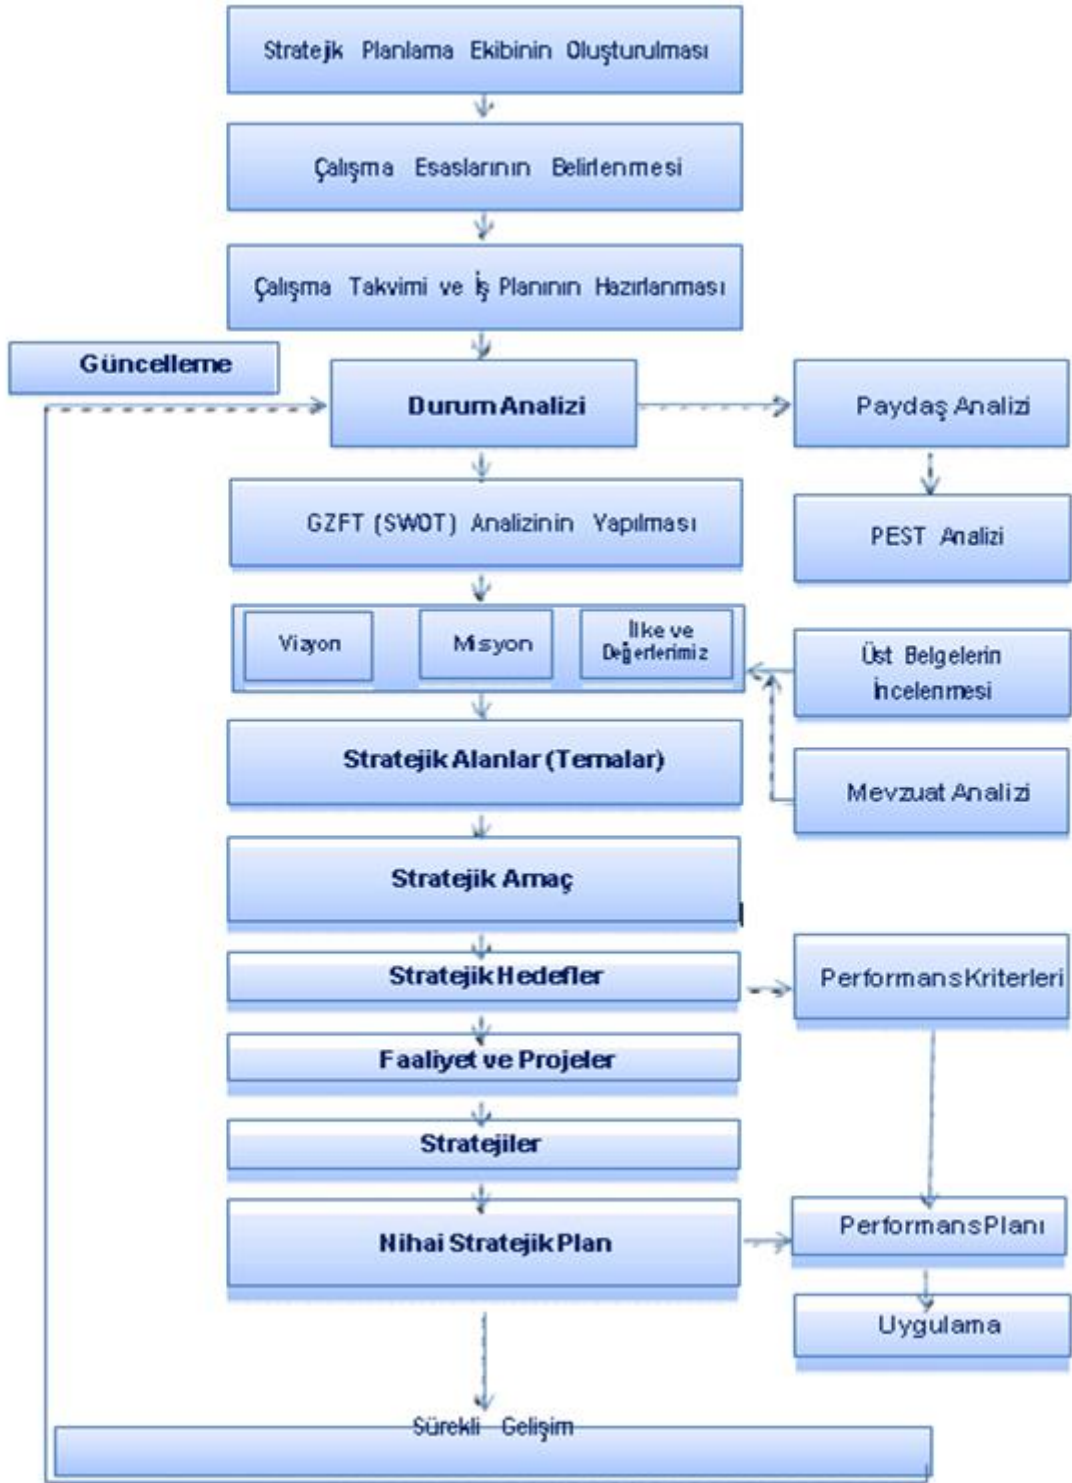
Stratejik Planlama Ekibinin Oluşturulması

Çalışma Esaslarının Belirlenmesi

Çalışma Takvimi ve İş Planının Hazırlanması

Güncelleme

Durum Analizi

Paydaş Analizi

GZFT (SWOT) Analizinin Yapılması

PEST Analizi

Viayon

Misyon

İlke ve Değerlerimiz

Üst Belgelerin İncelenmesi

Stratejik Alanlar (Temalar)

Mevzuat Analizi

Stratejik Amaç

Stratejik Hedefler

Performans Kriterleri

Faaliyet ve Projeler

Stratejiler

Nihai Stratejik Plan

Performans Planı

Uygulama

Sürekli Gelişim